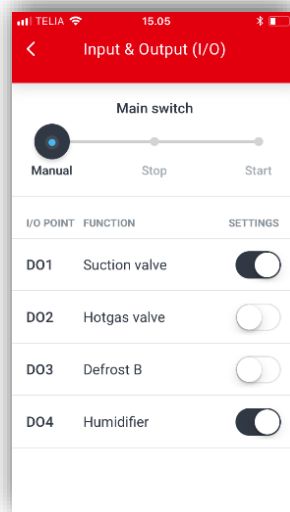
TELIA 15.05

Input & Output (I/O)

Main switch

Manual Stop Start

| I/O POINT | FUNCTION | SETTINGS |
|---|---|---|
| DO1 | Suction valve | |
| DO2 | Hotgas valve | |
| DO3 | Defrost B | |
| DO4 | Humidifier | |